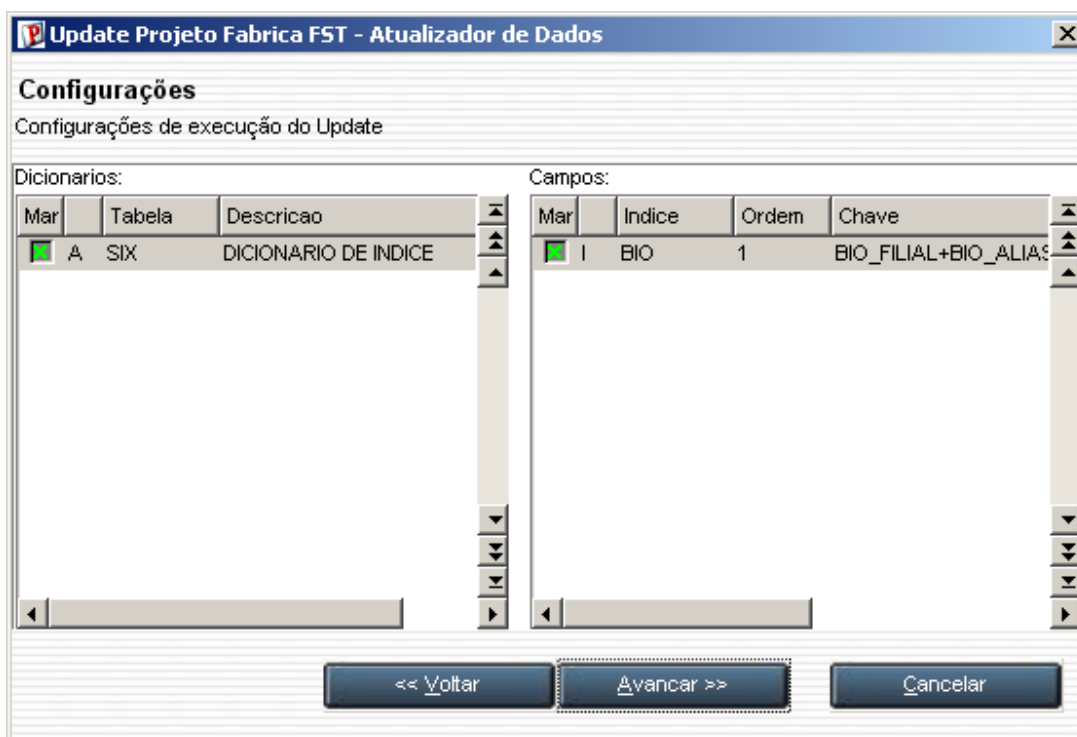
Update Projeto Fabrica FST - Atualizador de Dados

Configurações

Configurações de execução do Update

Dicionarios:

| Mar |  | Tabela | Descricao |
|---|---|---|---|
|  | A | SIX | DICIONARIO DE INDICE |

Campos:

| Mar |  | Indice | Ordem | Chave |
|---|---|---|---|---|
|  | I | BIO | 1 | BIO_FILIAL+BIO_ALIAS |

<< Voltar

Avancar >>

Cancelar